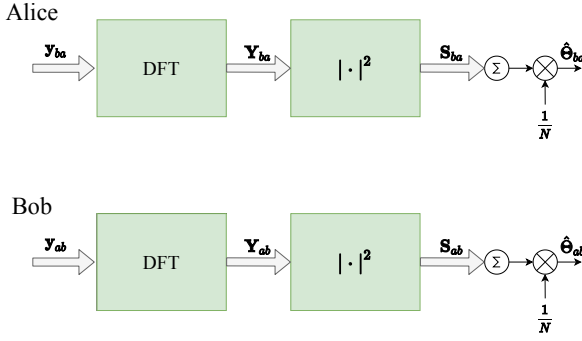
Alice

$\mathbf{y}_{ba}$

DFT

$\mathbf{Y}_{ba}$

$|\cdot|^2$

$\mathbf{S}_{ba}$

$\Sigma$

$\hat{\mathbf{\Theta}}_{ba}$

$\frac{1}{N}$

Bob

$\mathbf{y}_{ab}$

DFT

$\mathbf{Y}_{ab}$

$|\cdot|^2$

$\mathbf{S}_{ab}$

$\Sigma$

$\hat{\mathbf{\Theta}}_{ab}$

$\frac{1}{N}$